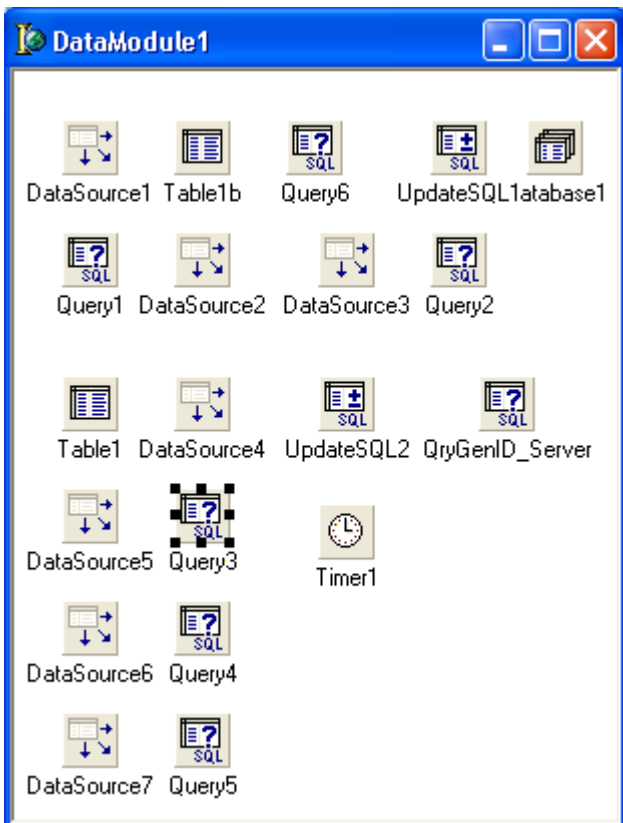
DataModule1

SQL SQL

DataSource1 Table1b Query6 UpdateSQL1atabase1

SQL SQL

Query1 DataSource2 DataSource3 Query2

SQL SQL

Table1 DataSource4 UpdateSQL2 QryGenID_Server

SQL

DataSource5 Query3 Timer1

SQL

DataSource6 Query4

SQL

DataSource7 Query5